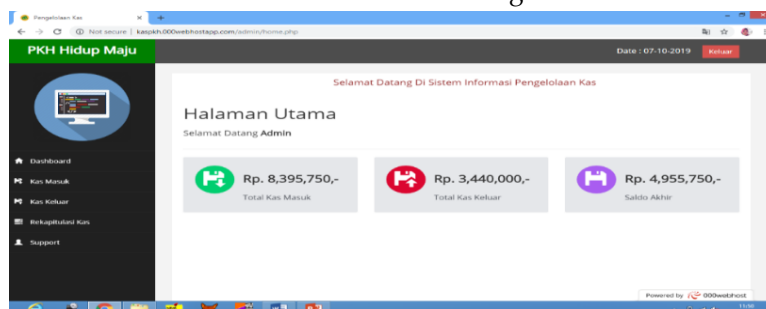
Pengelolaan Kas
Not secure | kaspkh.000webhostapp.com/admin/home.php

PKH Hidup Maju

Date : 07-10-2019 Keluar

Dashboard
Kas Masuk
Kas Keluar
Rekapitulasi Kas
Support

Selamat Datang Di Sistem Informasi Pengelolaan Kas

Halaman Utama

Selamat Datang **Admin**

Rp. 8,395,750,-
Total Kas Masuk

Rp. 3,440,000,-
Total Kas Keluar

Rp. 4,955,750,-
Saldo Akhir

Powered by 000webhost